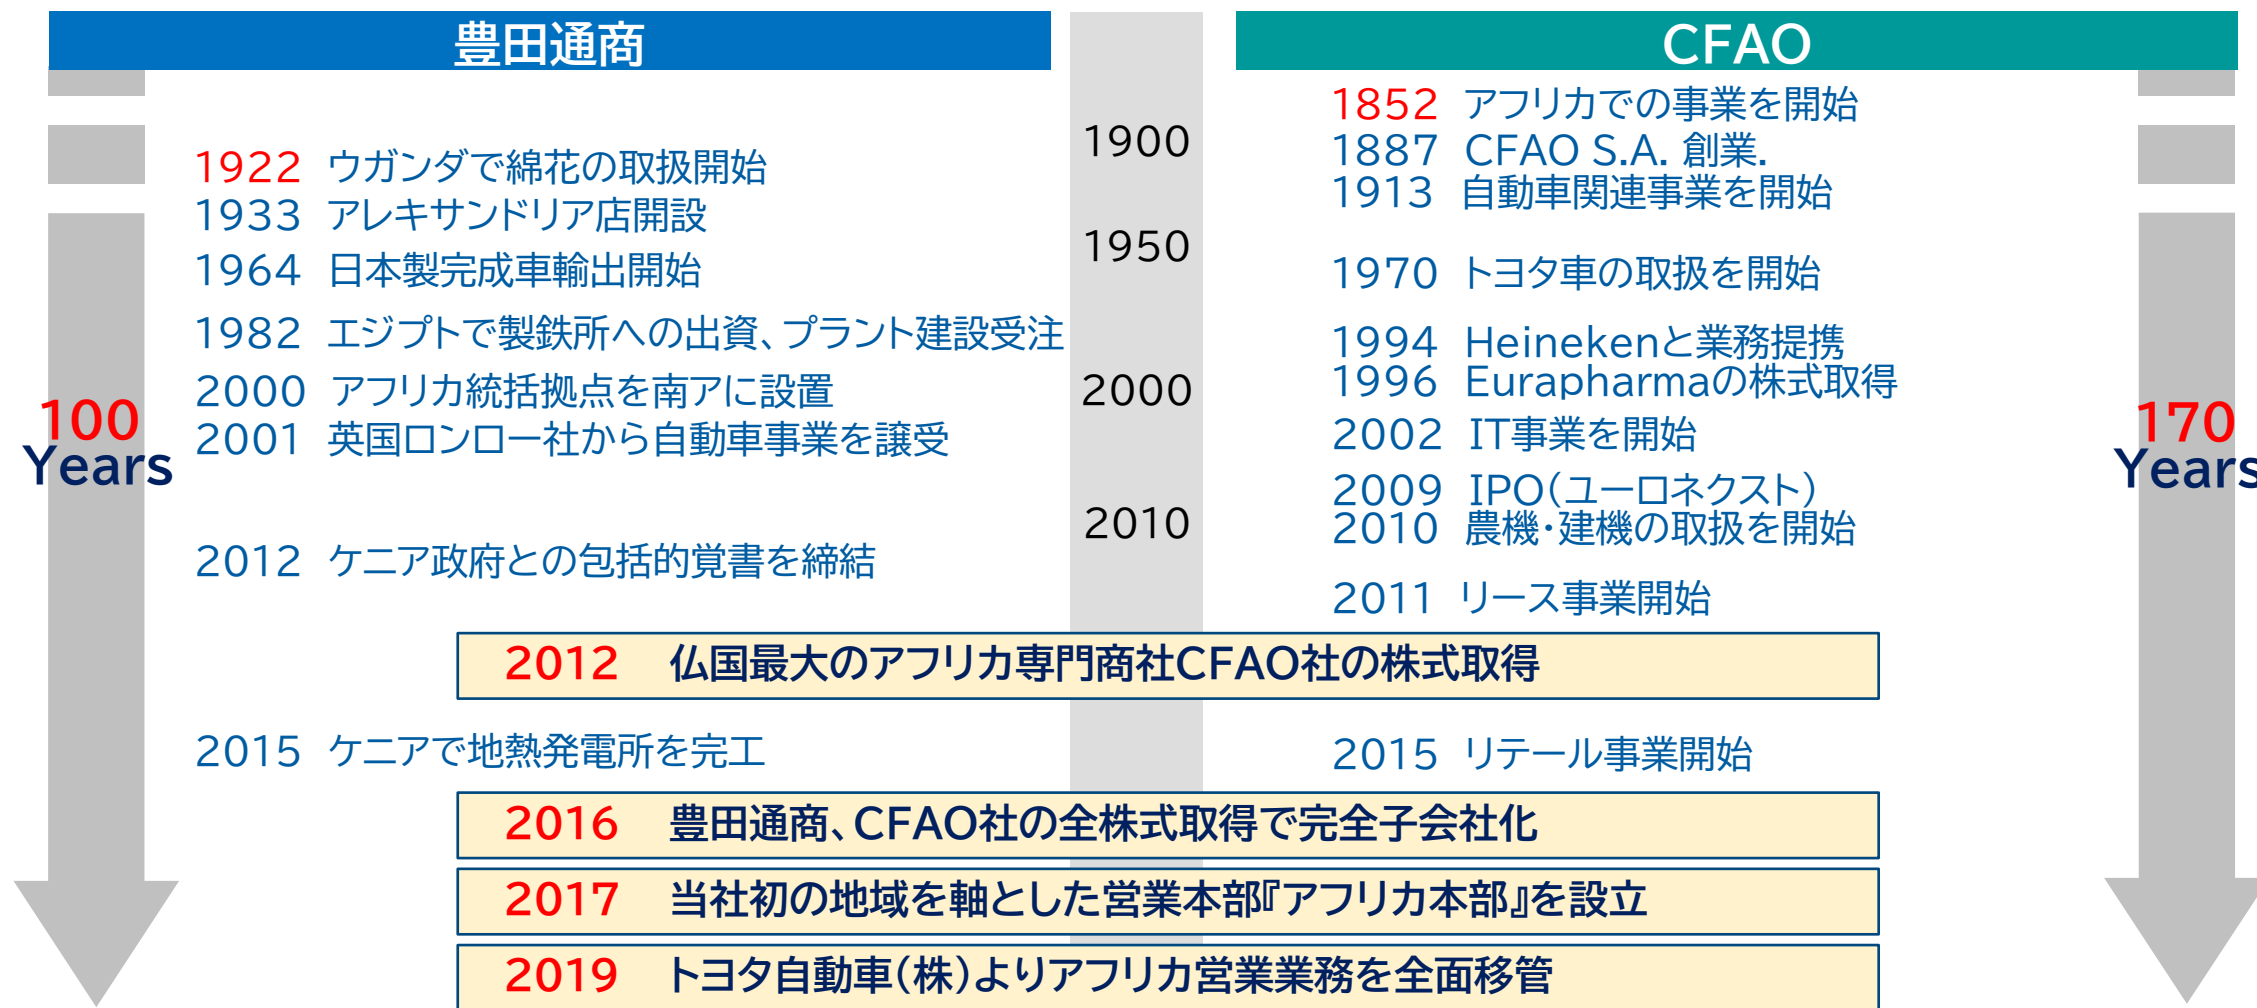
豊田通商

CFAO

1900

1950

2000

2010

1922 ウガンダで綿花の取扱開始
1933 アレキサンドリア店開設
1964 日本製完成車輸出開始
1982 エジプトで製鉄所への出資、プラント建設受注
2000 アフリカ統括拠点を南アに設置
2001 英国ロンロー社から自動車事業を譲受
2012 ケニア政府との包括的覚書を締結

100 Years

1852 アフリカでの事業を開始
1887 CFAO S.A. 創業.
1913 自動車関連事業を開始
1970 トヨタ車の取扱を開始
1994 Heinekenと業務提携
1996 Eurapharmaの株式取得
2002 IT事業を開始
2009 IPO(ユーロネクスト)
2010 農機・建機の取扱を開始
2011 リース事業開始

170 Years

2012 仏国最大のアフリカ専門商社CFAO社の株式取得

2015 ケニアで地熱発電所を完工

2015 リテール事業開始

2016 豊田通商、CFAO社の全株式取得で完全子会社化

2017 当社初の地域を軸とした営業本部『アフリカ本部』を設立

2019 トヨタ自動車(株)よりアフリカ営業業務を全面移管